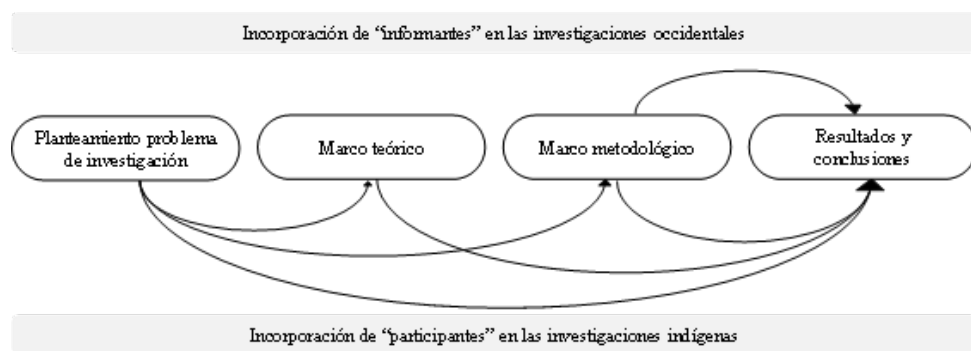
Incorporación de "informantes" en las investigaciones occidentales

Planteamiento problema de investigación

Marco teórico

Marco metodológico

Resultados y conclusiones

Incorporación de "participantes" en las investigaciones indígenas